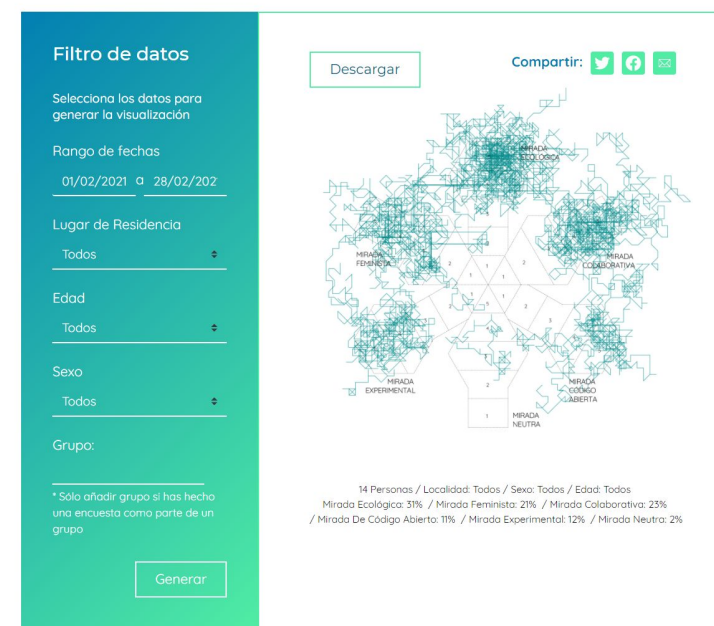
Filtro de datos

Selecciona los datos para generar la visualización

Rango de fechas

01/02/2021 a 28/02/202

Lugar de Residencia

Todos

Edad

Todos

Sexo

Todos

Grupo:

* Sólo añadir grupo si has hecho una encuesta como parte de un grupo

Generar

Descargar

Compartir:

MIRADA ECOLÓGICA

MIRADA FEMINISTA

MIRADA COLABORATIVA

MIRADA EXPERIMENTAL

MIRADA CÓDIGO ABIERTO

MIRADA NEUTRA

2 1 1 2 1 1 2 2 3 2 1

14 Personas / Localidad: Todos / Sexo: Todos / Edad: Todos
Mirada Ecológica: 31% / Mirada Feminista: 21% / Mirada Colaborativa: 23% / Mirada De Código Abierto: 11% / Mirada Experimental: 12% / Mirada Neutra: 2%